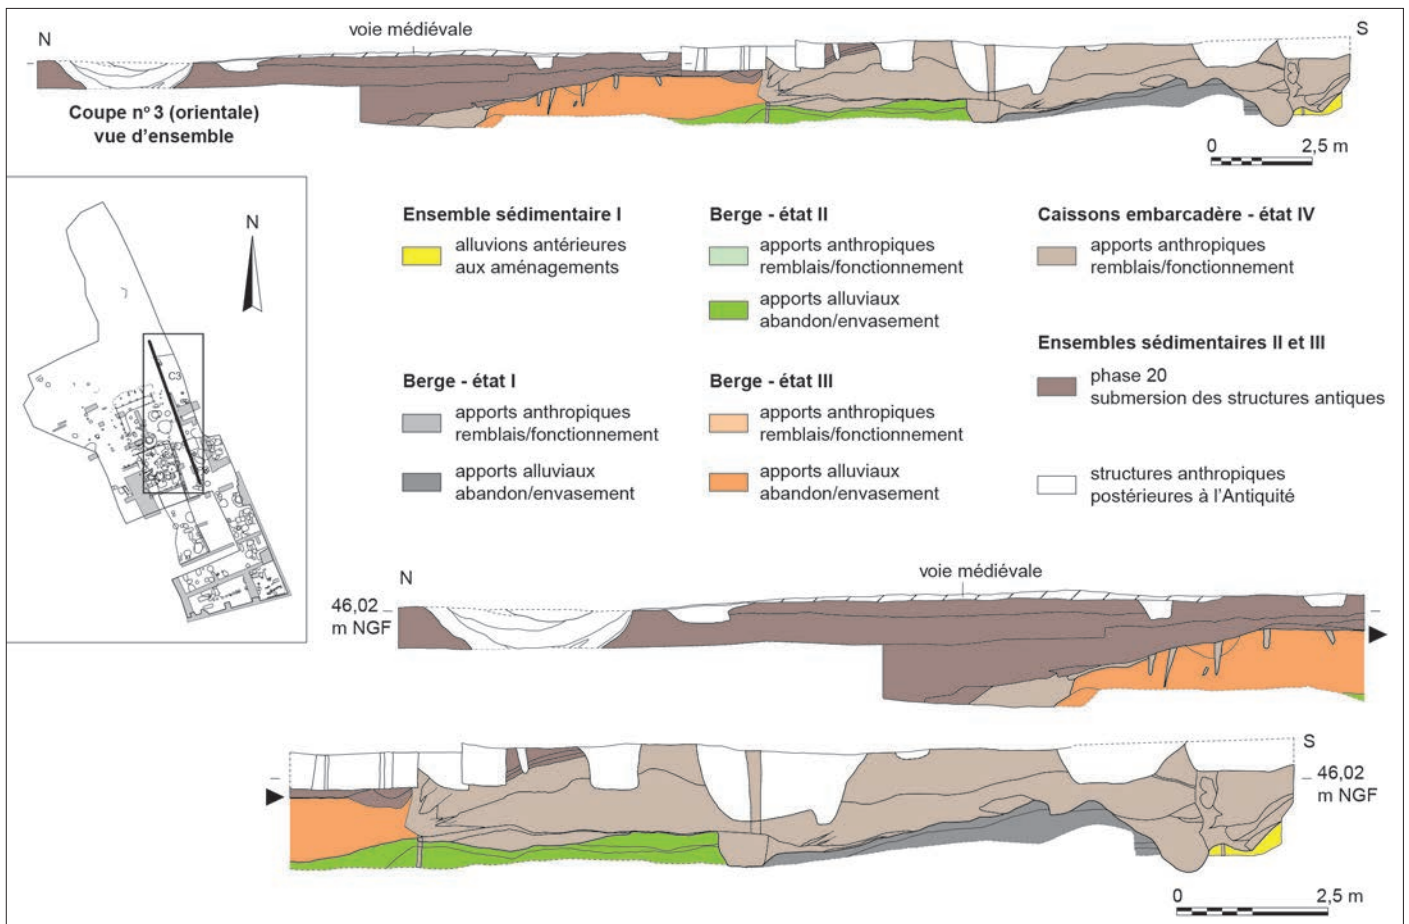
N

voie médiévale

S

Coupe n° 3 (orientale) vue d'ensemble

0 2,5 m

N

C3

Ensemble sédimentaire I

alluvions antérieures aux aménagements

Berge - état II

apports anthropiques remblais/fonctionnement

apports alluviaux abandon/envasement

Caissons embarcadère - état IV

apports anthropiques remblais/fonctionnement

Ensembles sédimentaires II et III

phase 20 submersion des structures antiques

Berge - état I

apports anthropiques remblais/fonctionnement

apports alluviaux abandon/envasement

Berge - état III

apports anthropiques remblais/fonctionnement

apports alluviaux abandon/envasement

structures anthropiques postérieures à l'Antiquité

N

voie médiévale

46,02 m NGF

S

46,02 m NGF

0 2,5 m